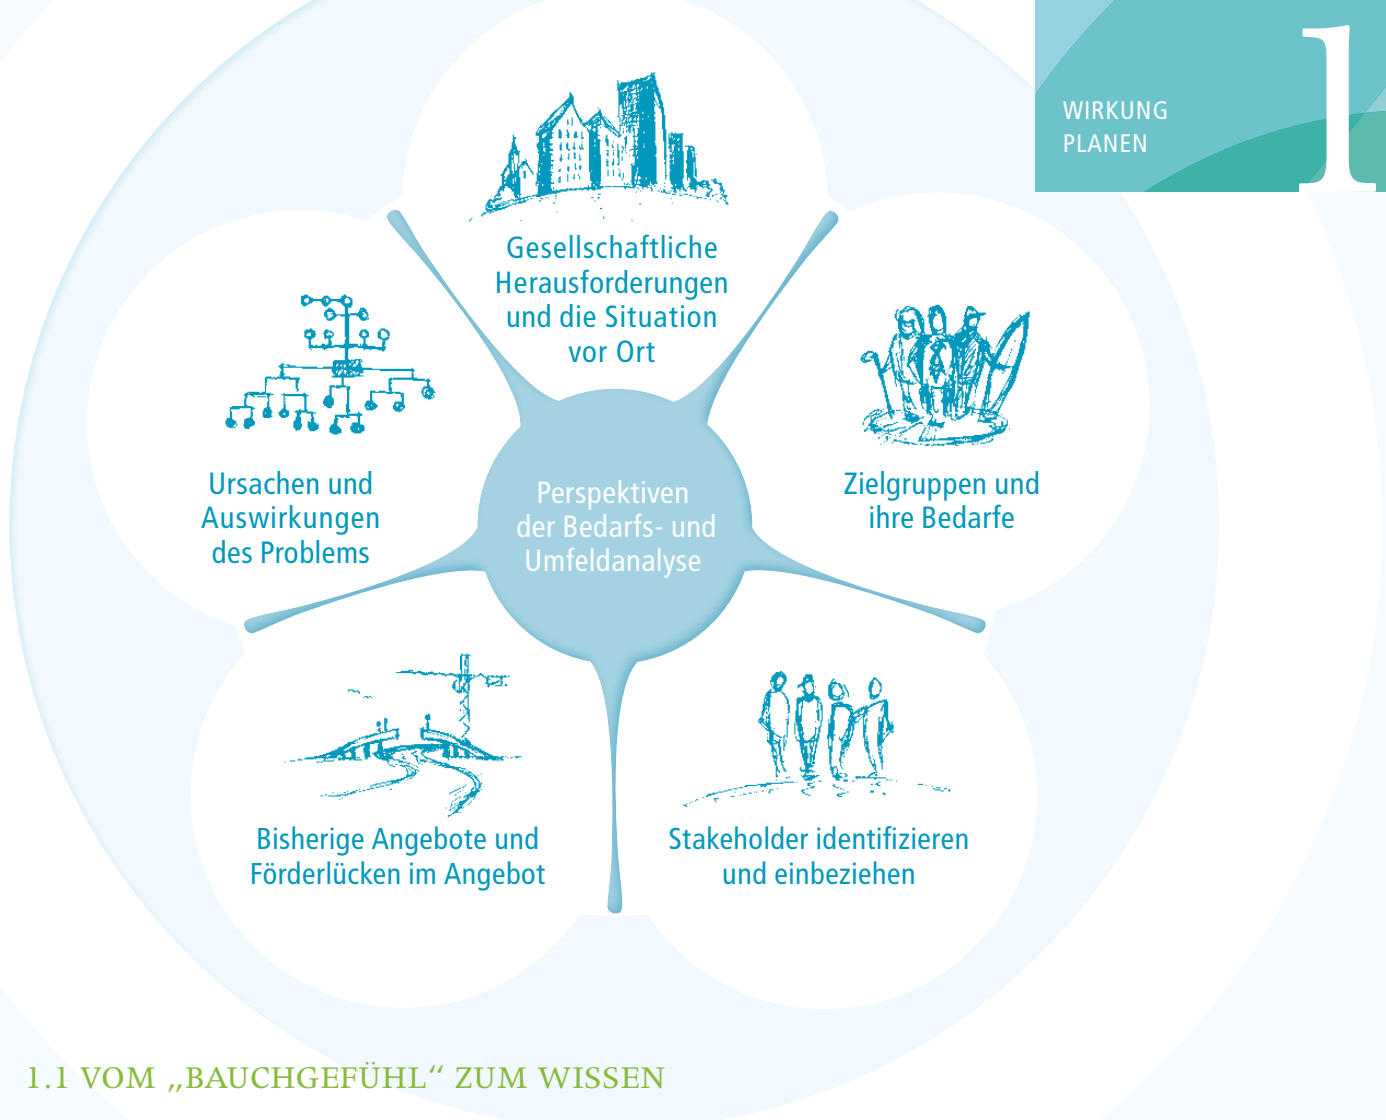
WIRKUNG PLANEN

1

Gesellschaftliche Herausforderungen und die Situation vor Ort

Ursachen und Auswirkungen des Problems

Perspektiven der Bedarfs- und Umfeldanalyse

Zielgruppen und ihre Bedarfe

Bisherige Angebote und Förderlücken im Angebot

Stakeholder identifizieren und einbeziehen

1.1 VOM „BAUCHGEFÜHL“ ZUM WISSEN